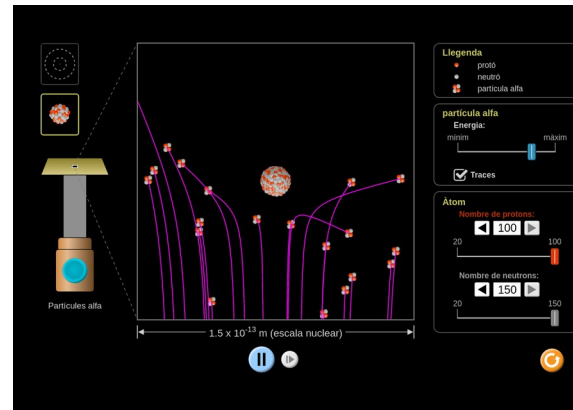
Partícules alfa

$1.5 \times 10^{-13}$ m (escala nuclear)

Llegenda
protó
neutró
partícula alfa

partícula alfa
Energia:
mínim
màxim
Traces

Àtom
Nombre de protons:
100
20
100
Nombre de neutrons:
150
20
150